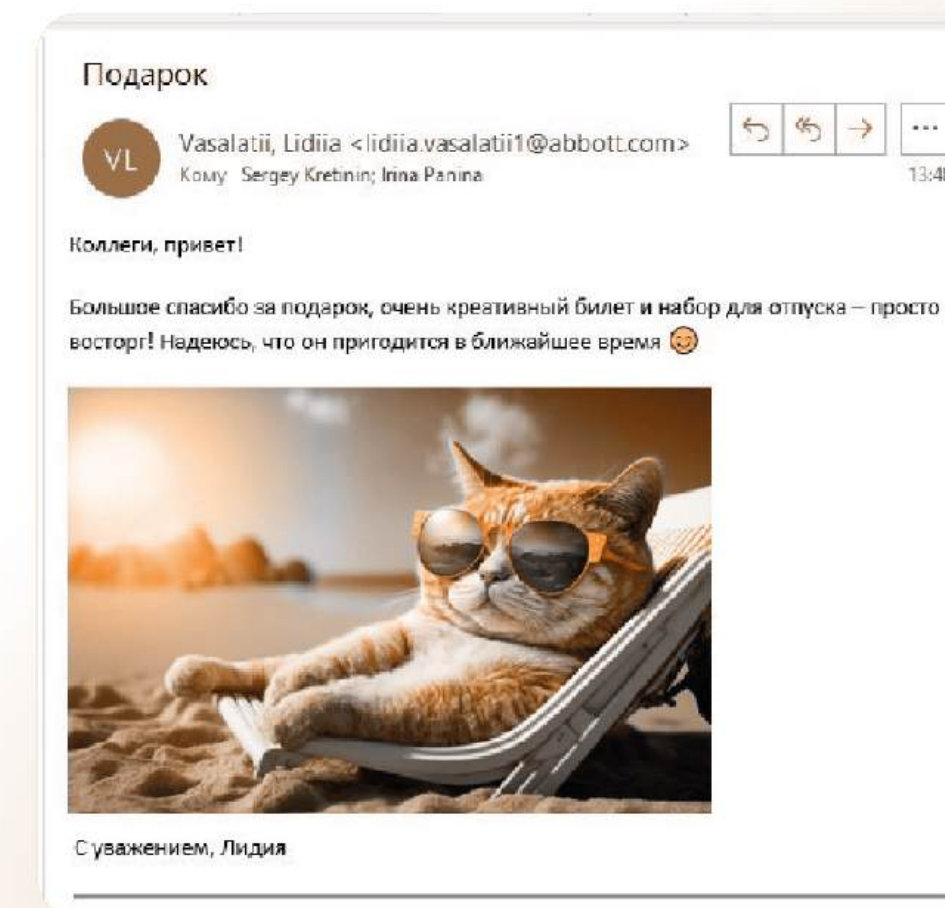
Подарок

VL

Vasalatii, Lidiia <lidiia.vasalatii1@abbott.com>
Кому Sergey Kretinin; Irina Panina

...

13:4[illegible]

Коллеги, привет!

Большое спасибо за подарок, очень креативный билет и набор для отпуска – просто восторг! Надеюсь, что он пригодится в ближайшее время 😊

С уважением, Лидия